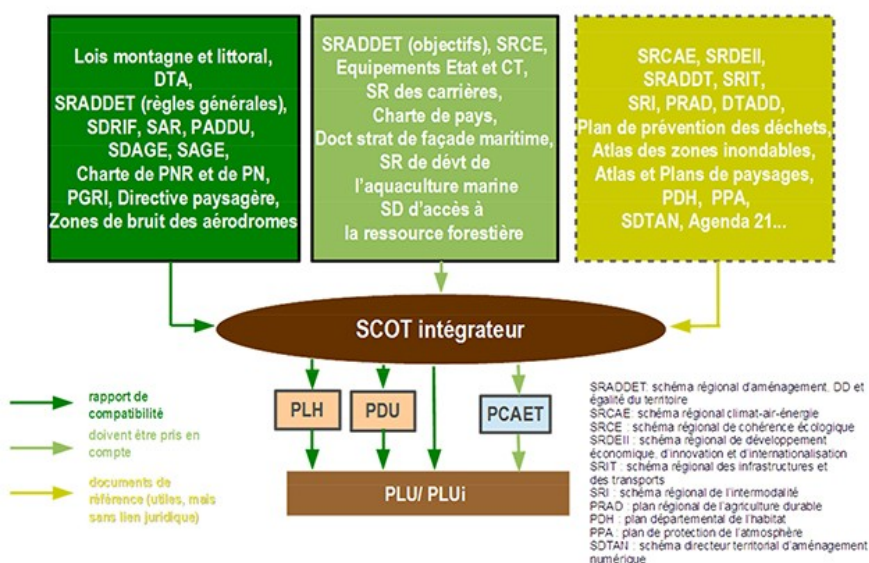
Lois montagne et littoral, DTA, SRADDET (règles générales), SDRIF, SAR, PADDU, SDAGE, SAGE, Charte de PNR et de PN, PGRI, Directive paysagère, Zones de bruit des aérodromes

SRADDET (objectifs), SRCE, Equipements Etat et CT, SR des carrières, Charte de pays, Doct strat de façade maritime, SR de dévt de l'aquaculture marine SD d'accès à la ressource forestière

SRCAE, SRDEII, SRADDT, SRIT, SRI, PRAD, DTADD, Plan de prévention des déchets, Atlas des zones inondables, Atlas et Plans de paysages, PDH, PPA, SDTAN, Agenda 21...

SCOT intégrateur

PLH

PDU

PCAET

PLU/ PLUi

rapport de compatibilité

doivent être pris en compte

documents de référence (utiles, mais sans lien juridique)

SRADDET: schéma régional d'aménagement, DD et égalité du territoire
SRCAE : schéma régional climat-air-énergie
SRCE : schéma régional de cohérence écologique
SRDEII : schéma régional de développement économique, d'innovation et d'internationalisation
SRIT : schéma régional des infrastructures et des transports
SRI : schéma régional de l'intermodalité
PRAD : plan régional de l'agriculture durable
PDH : plan départemental de l'habitat
PPA : plan de protection de l'atmosphère
SDTAN : schéma directeur territorial d'aménagement numérique